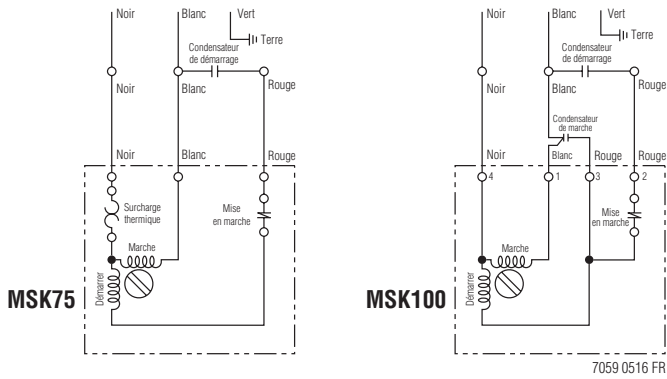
Noir
Blanc
Vert
Terre
Condensateur de démarrage
Noir
Blanc
Rouge
Noir
Blanc
Rouge
Surcharge thermique
Mise en marche
Marche
Démarrer
MSK75

Noir
Blanc
Vert
Terre
Condensateur de démarrage
Noir
Blanc
Rouge
Condensateur de marche
Noir
Blanc
Rouge
Rouge
4
1
3
2
Mise en marche
Marche
Démarrer
MSK100

7059 0516 FR